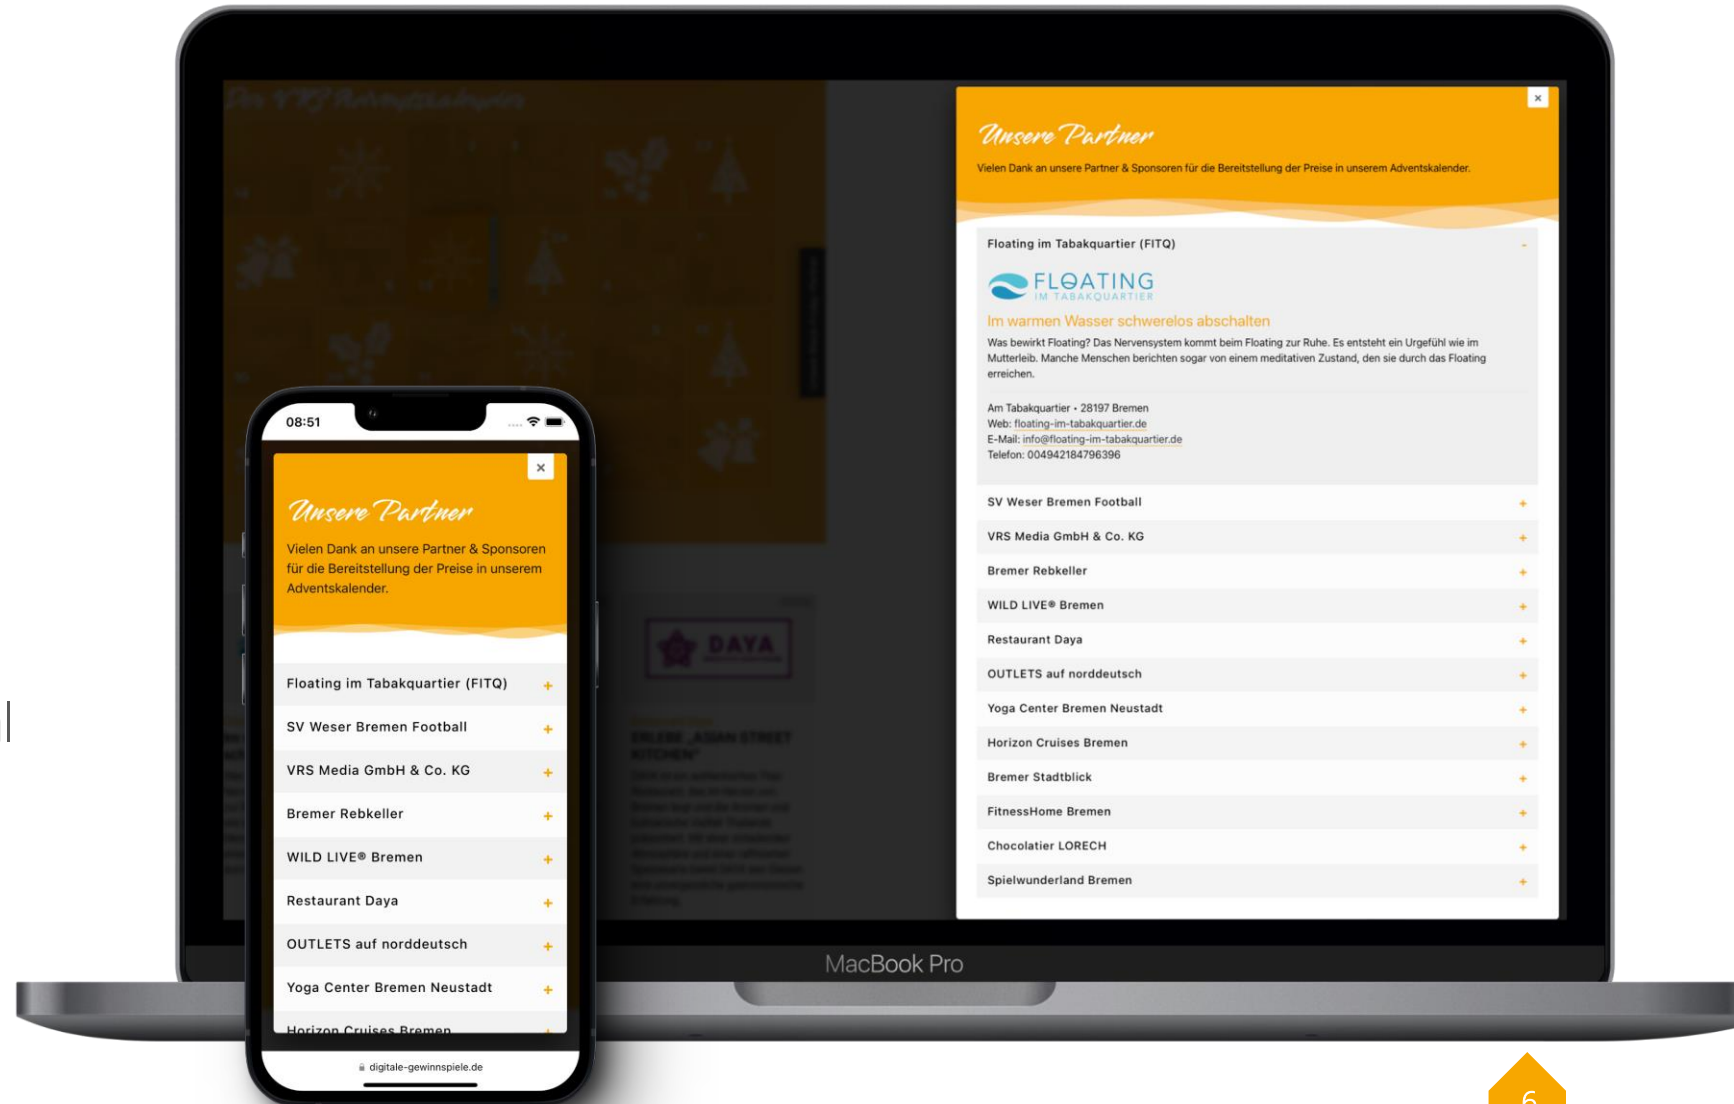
Unsere Partner

Vielen Dank an unsere Partner & Sponsoren für die Bereitstellung der Preise in unserem Adventskalender.

Floating im Tabakquartier (FITQ) -

FLOATING
IM TABAKQUARTIER

Im warmen Wasser schwerelos abschalten

Was bewirkt Floating? Das Nervensystem kommt beim Floating zur Ruhe. Es entsteht ein Urgefühl wie im Mutterleib. Manche Menschen berichten sogar von einem meditativen Zustand, den sie durch das Floating erreichen.

Am Tabakquartier • 28197 Bremen
Web: floating-im-tabakquartier.de
E-Mail: info@floating-im-tabakquartier.de
Telefon: 004942184796396

SV Weser Bremen Football +
VRS Media GmbH & Co. KG +
Bremer Rebkeller +
WILD LIVE® Bremen +
Restaurant Daya +
OUTLETS auf norddeutsch +
Yoga Center Bremen Neustadt +
Horizon Cruises Bremen +
Bremer Stadtblick +
FitnessHome Bremen +
Chocolatier LORECH +
Spielwunderland Bremen +

MacBook Pro

08:51

Unsere Partner

Vielen Dank an unsere Partner & Sponsoren für die Bereitstellung der Preise in unserem Adventskalender.

Floating im Tabakquartier (FITQ) +
SV Weser Bremen Football +
VRS Media GmbH & Co. KG +
Bremer Rebkeller +
WILD LIVE® Bremen +
Restaurant Daya +
OUTLETS auf norddeutsch +
Yoga Center Bremen Neustadt +
Horizon Cruises Bremen

digitale-gewinnspiele.de

6